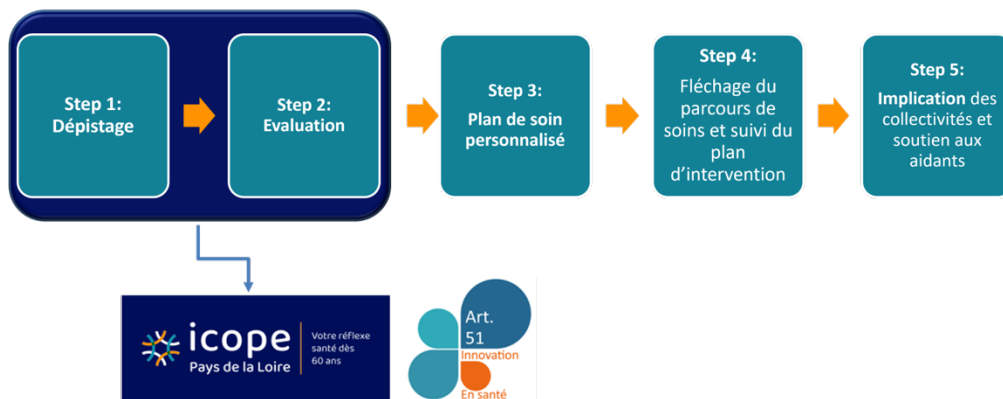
Step 1:
Dépistage

Step 2:
Evaluation

Step 3:
Plan de soin personnalisé

Step 4:
Fléchage du parcours de soins et suivi du plan d'intervention

Step 5:
Implication des collectivités et soutien aux aidants

icope
Pays de la Loire

Votre réflexe santé dès 60 ans

Art. 51
Innovation
En santé